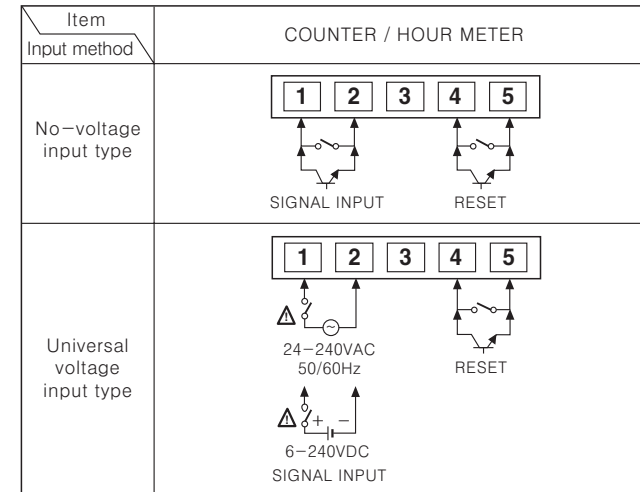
| Item / Input method | COUNTER / HOUR METER |
|---|---|
| No−voltage input type | 1 2 3 4 5 SIGNAL INPUT RESET |
| Universal voltage input type | 1 2 3 4 5 24−240VAC 50/60Hz RESET + − 6−240VDC SIGNAL INPUT |